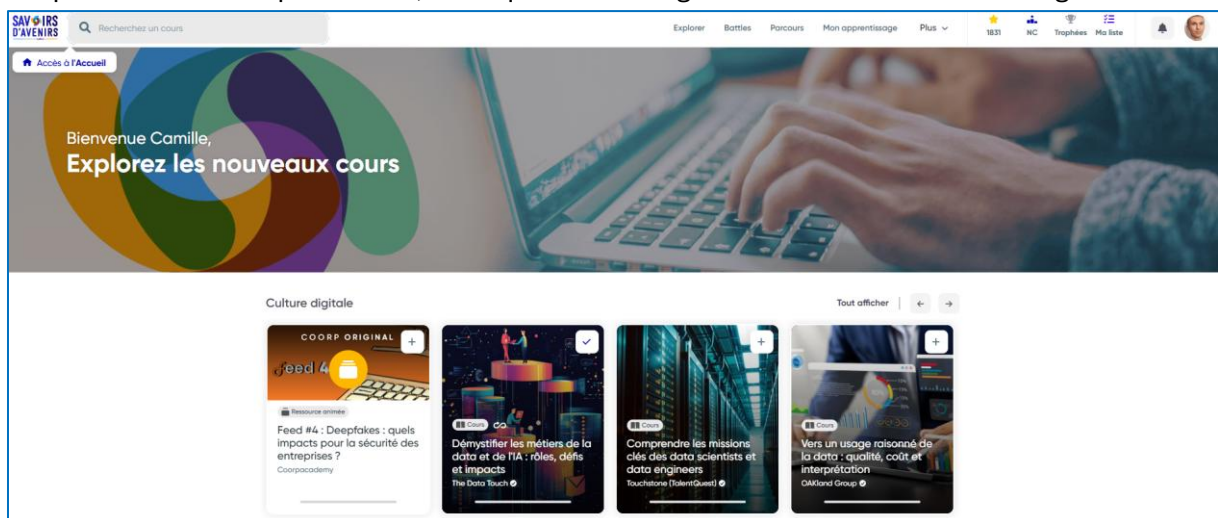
SAVOIRS D'AVENIRS

Recherchez un cours

Explorer Battles Parcours Mon apprentissage Plus

1831 NC Trophées Ma liste

Accès à l'Accueil

Bienvenue Camille,

Explorez les nouveaux cours

Culture digitale

Tout afficher

COORP ORIGINAL

feed 4

Ressource animée

Feed #4 : Deepfakes : quels impacts pour la sécurité des entreprises ?

Coorpacademy

Cours

Démystifier les métiers de la data et de l'IA : rôles, défis et impacts

The Data Touch

Cours

Comprendre les missions clés des data scientists et data engineers

Touchstone (TalentQuest)

Cours

Vers un usage raisonné de la data : qualité, coût et interprétation

OAKland Group